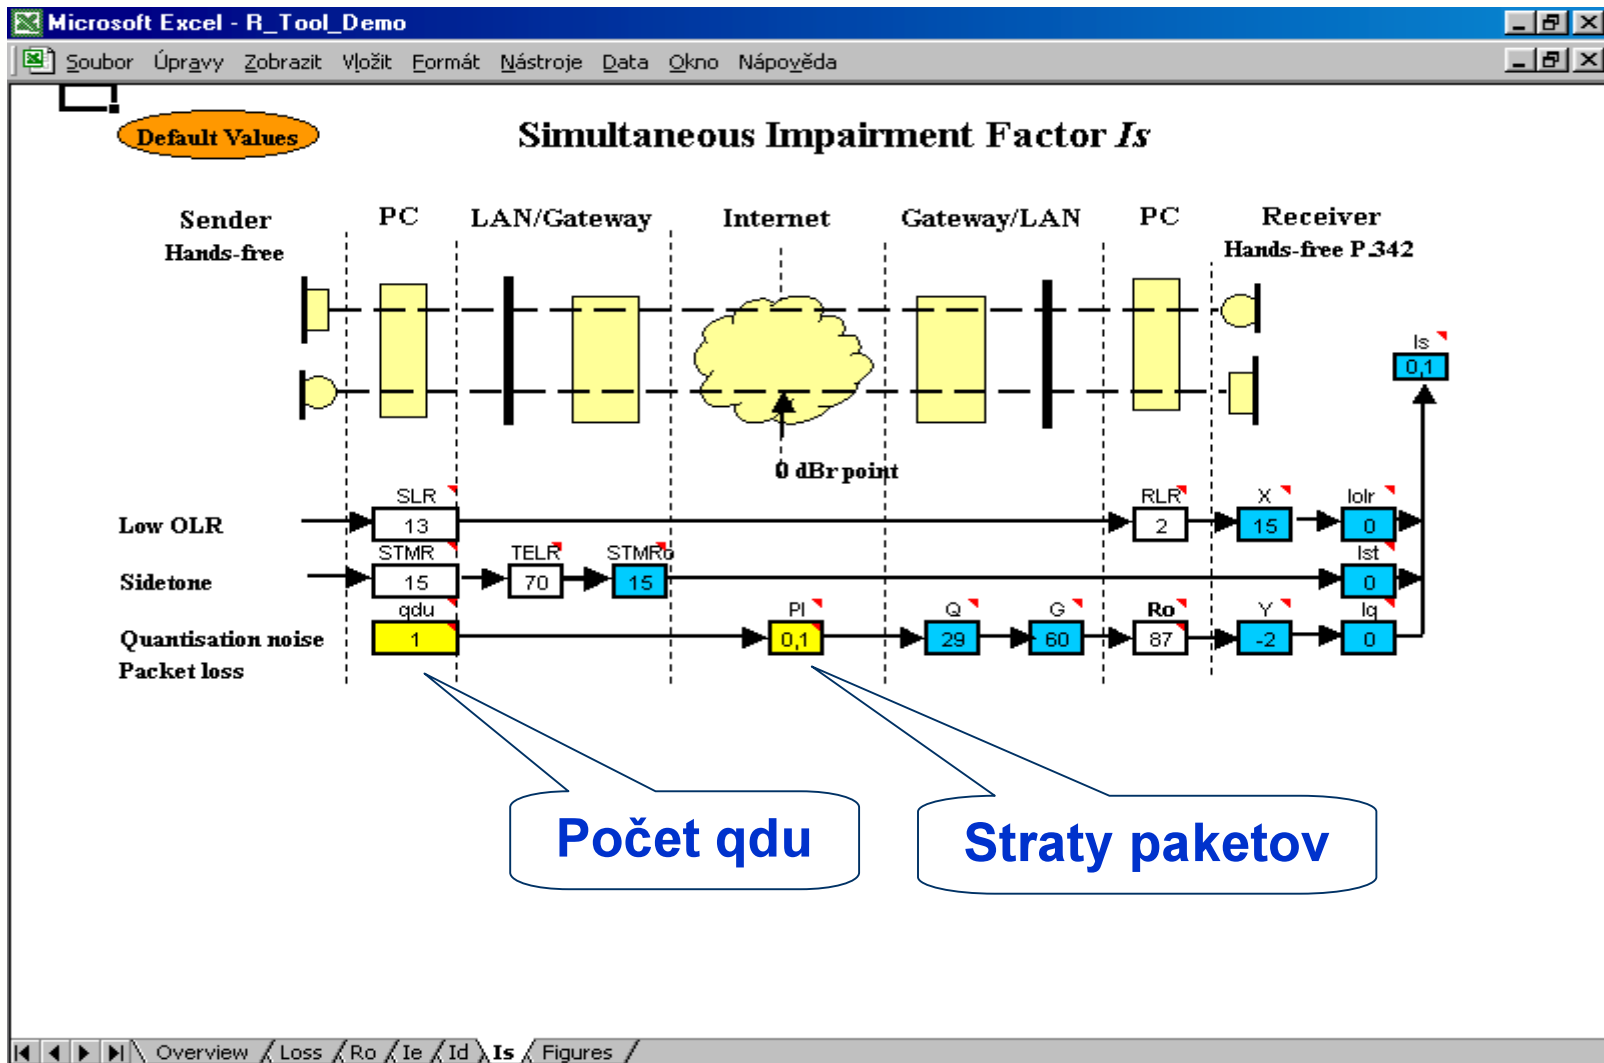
Microsoft Excel - R_Tool_Demo

Soubor Úpravy Zobrazit Vložit Formát Nástroje Data Okno Nápověda

Default Values

Simultaneous Impairment Factor *Is*

Sender
Hands-free

PC

LAN/Gateway

Internet

Gateway/LAN

PC

Receiver
Hands-free P.342

Is
0,1

0 dBr point

Low OLR

SLR
13

RLR
2

X
15

Iolr
0

Sidetone

STMR
15

TELR
70

STMRo
15

Ist
0

Quantisation noise
Packet loss

qdu
1

Pl
0,1

Q
29

G
60

Ro
87

Y
-2

Iq
0

Počet qdu

Straty paketov

Overview / Loss / Ro / Ie / Id / Is / Figures /